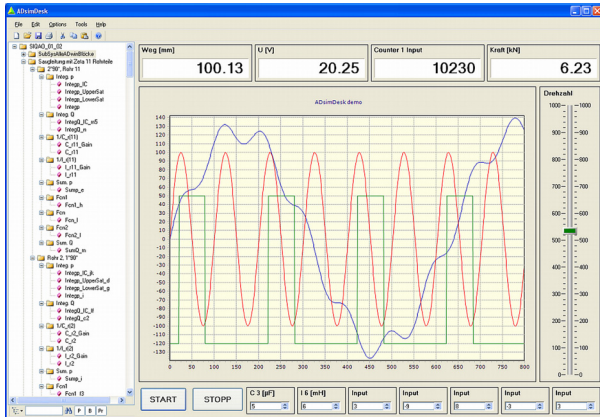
ADsimDesk

File Edit Options Tools Help

SIGAO_01_02
SubSysAlleADwirdStücke
Saugleitung mit Zeile 11 Rohrteile
"F90" Rohr 11
Integ. p
Integp_IC
Integp_UpperSat
Integp_LowerSat
Integp_p
Integ. Q
IntegQ_IC_n5
IntegQ_n
1/C_c(11)
C_r11_Gain
C_r11
1/L_r(11)
L_r11_Gain
L_r11
Sum. p
Sump_e
Fcn1
Fcn1_h
Fcn
Fcn_l
Fcn2
Fcn2_l
Sum. Q
SumQ_m
Rohr 2. "F90"
Integ. p
Integp_IC_jk
Integp_UpperSat_d
Integp_LowerSat_p
Integp_i
Integ. Q
IntegQ_IC_lf
IntegQ_c2
1/C_c(2)
C_r2_Gain
C_r2
1/L_r(2)
L_r2_Gain
L_r2
Sum. p
Sump_i
Fcn1
Fcn1_l3

P B Pr

Weg [mm]
100.13

U [V]
20.25

Counter 1 Input
10230

Kraft [kN]
6.23

ADsimDesk demo

140
130
120
110
100
90
80
70
60
50
40
30
20
10
0
-10
-20
-30
-40
-50
-60
-70
-80
-90
-100
-110
-120
-130

0 50 100 150 200 250 300 350 400 450 500 550 600 650 700 750 800

Drehzahl

1000
900
800
700
600
500
400
300
200
100
0

START

STOPP

C 3 [µF]
5

I 6 [mH]
6

Input
3

Input
-9

Input
0

Input
-3

Input
3